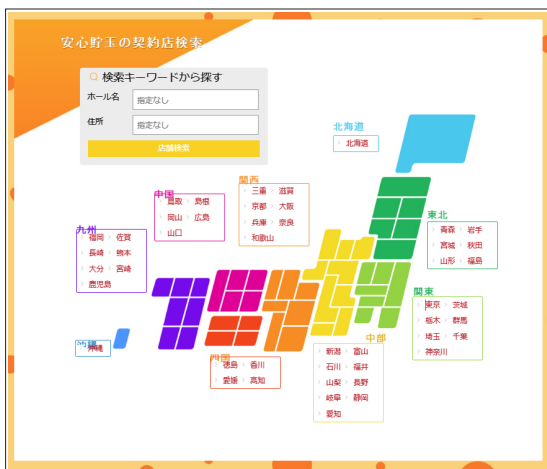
安心貯玉の契約店検索

検索キーワードから探す

ホール名 指定なし

住所 指定なし

店舗検索

北海道
北海道

東北
青森 岩手
宮城 秋田
山形 福島

関東
東京 茨城
栃木 群馬
埼玉 千葉
神奈川

中部
新潟 富山
石川 福井
山梨 長野
岐阜 静岡
愛知

関西
三重 滋賀
京都 大阪
兵庫 奈良
和歌山

中国
鳥取 島根
岡山 広島
山口

四国
徳島 香川
愛媛 高知

九州
福岡 佐賀
長崎 熊本
大分 宮崎
鹿児島

沖縄
沖縄